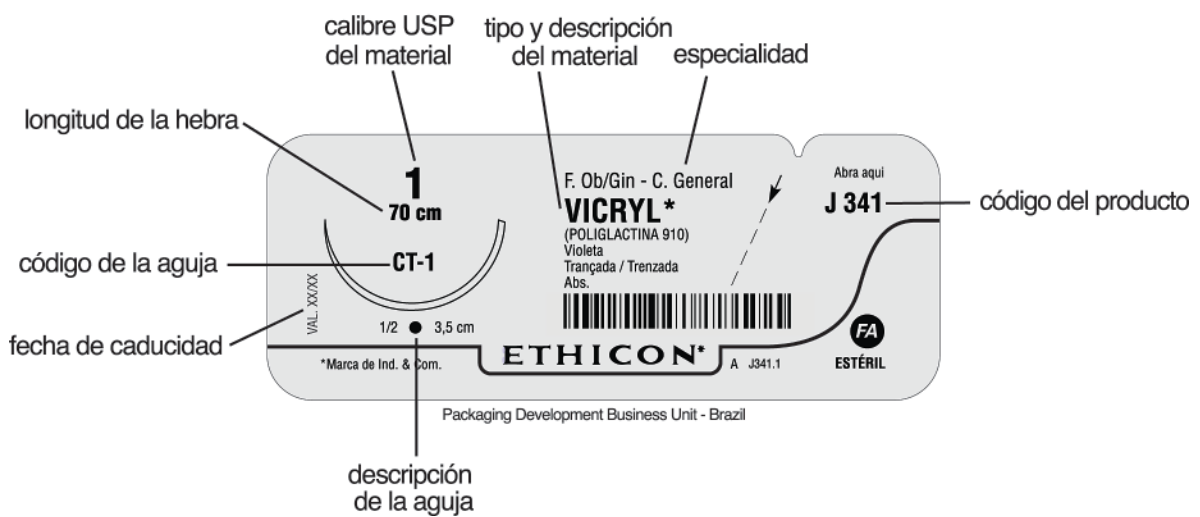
calibre USP del material

tipo y descripción del material

especialidad

longitud de la hebra

1
70 cm

F. Ob/Gin - C. General
VICRYL*
(POLIGLACTINA 910)
Violeta
Trançada / Trenzada
Abs.

Abra aqui
J 341

código del producto

código de la aguja

CT-1

VAL. XX/XX

fecha de caducidad

1/2 ● 3,5 cm

FA
ESTÉRIL

*Marca de Ind. & Com.

ETHICON*

A J341.1

Packaging Development Business Unit - Brazil

descripción de la aguja